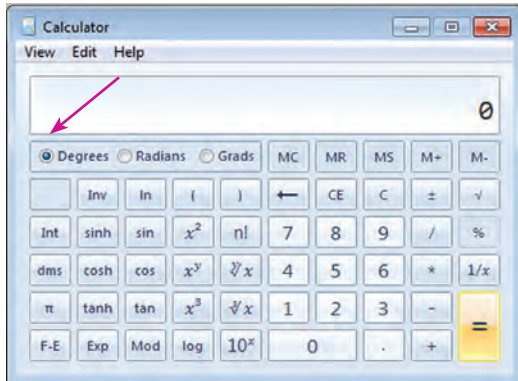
Calculator
View Edit Help

0

Degrees Radians Grads MC MR MS M+ M-

Inv ln ( ) ← CE C ± √

Int sinh sin $x^2$ n! 7 8 9 / %

dms cosh cos $x^y$ $\sqrt[y]{x}$ 4 5 6 * $1/x$

π tanh tan $x^3$ $\sqrt[3]{x}$ 1 2 3 - =

F-E Exp Mod log $10^x$ 0 . +